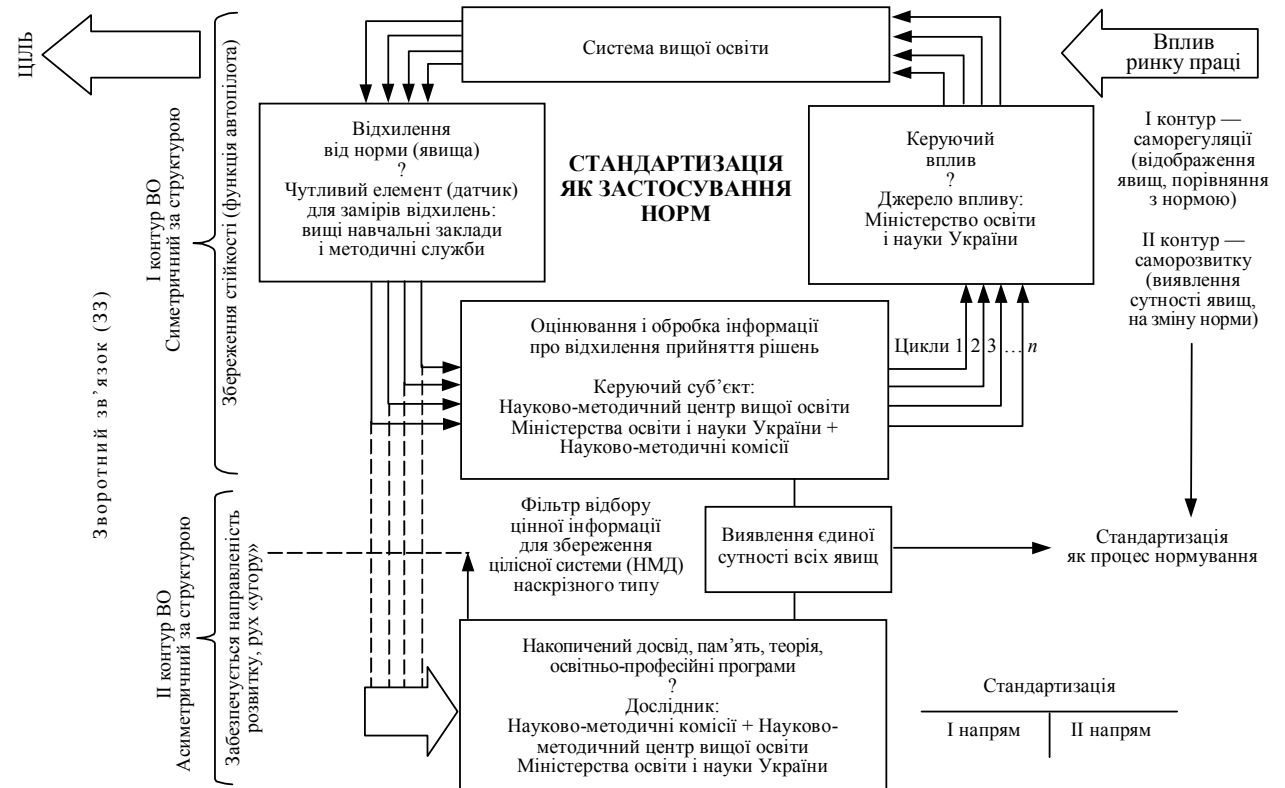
ЦІЛЬ

Зворотний зв'язок (ЗЗ)

І контур ВО
Симетричний за структурою

Збереження стійкості (функція автопілота)

ІІ контур ВО
Асиметричний за структурою

Забезпечується направленість розвитку, рух «угору»

Система вищої освіти

Вплив ринку праці

Відхилення від норми (явища)
?
Чутливий елемент (датчик) для замірів відхилень: вищі навчальні заклади і методичні служби

СТАНДАРТИЗАЦІЯ ЯК ЗАСТОСУВАННЯ НОРМ

Керуючий вплив
?
Джерело впливу: Міністерство освіти і науки України

І контур — саморегуляції (відображення явищ, порівняння з нормою)

ІІ контур — саморозвитку (виявлення сутності явищ, на зміну норми)

Оцінювання і обробка інформації про відхилення прийняття рішень

Керуючий суб'єкт:
Науково-методичний центр вищої освіти Міністерства освіти і науки України + Науково-методичні комісії

Цикли 1 2 3 … $n$

Фільтр відбору цінної інформації для збереження цілісної системи (НМД) наскрізного типу

Виявлення єдиної сутності всіх явищ

Стандартизація як процес нормування

Накопичений досвід, пам'ять, теорія, освітньо-професійні програми
?
Дослідник:
Науково-методичні комісії + Науково-методичний центр вищої освіти Міністерства освіти і науки України

Стандартизація

| І напрям | ІІ напрям |
|---|---|